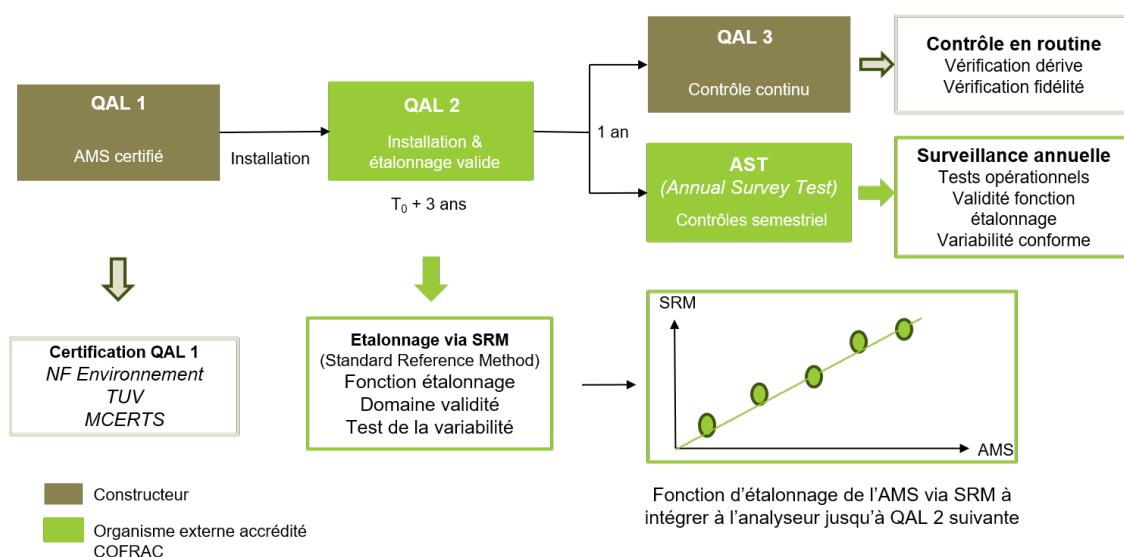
QAL 1
AMS certifié

Installation

QAL 2
Installation & étalonnage valide

$T_0$ + 3 ans

1 an

QAL 3
Contrôle continu

Contrôle en routine
Vérification dérive
Vérification fidélité

AST
(Annual Survey Test)
Contrôles semestriel

Surveillance annuelle
Tests opérationnels
Validité fonction étalonnage
Variabilité conforme

Certification QAL 1
NF Environnement
TUV
MCERTS

Etalonnage via SRM
(Standard Reference Method)
Fonction étalonnage
Domaine validité
Test de la variabilité

SRM
AMS

Fonction d'étalonnage de l'AMS via SRM à intégrer à l'analyseur jusqu'à QAL 2 suivante

Constructeur
Organisme externe accrédité COFRAC